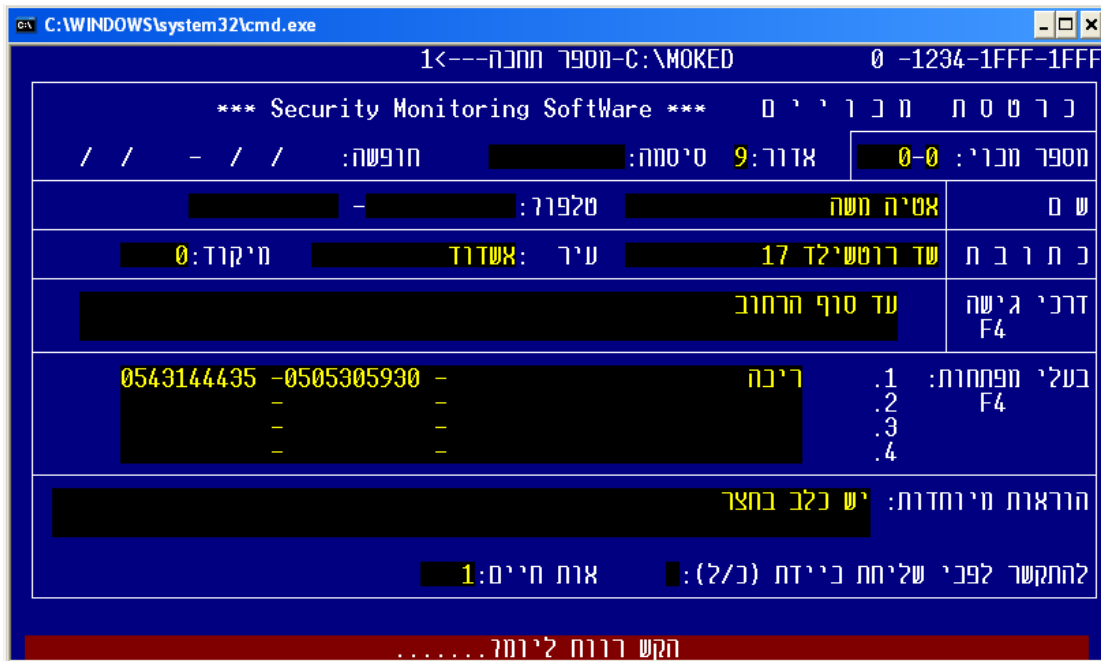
C:\WINDOWS\system32\cmd.exe

1<---מספר תחנה-C:\MOKED 0 -1234-1FFF-1FFF

כ ר ט ס ת מ נ ו י י ם *** Security Monitoring SoftWare ***

מספר מנוי: 0-0 אזור: 9 סיסמה: חופשה: / / - / /

ש ם אטיה משה טלפון: -

כ ת ו ב ת שד רוטשילד 17 עיר :אשדוד מיקוד: 0

דרכי גישה F4 עד סוף הרחוב

בעלי מפתחות: F4 .1 ריבה - 0505305930- 0543144435
.2 - -
.3 - -
.4 - -

הוראות מיוחדות: יש כלב בחצר

להתקשר לפני שליחת ניידת (כ/ל): אות חיים: 1

הקש רווח ליומן.......